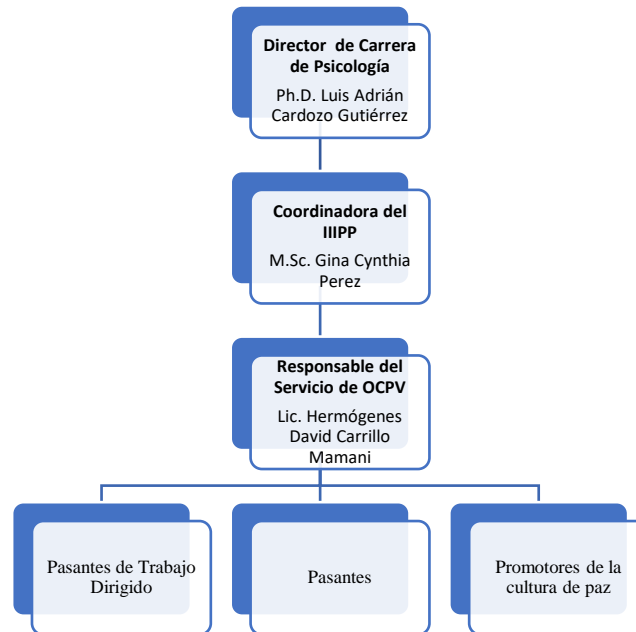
Director de Carrera de Psicología
Ph.D. Luis Adrián Cardozo Gutiérrez

Coordinadora del IIIPP
M.Sc. Gina Cynthia Perez

Responsable del Servicio de OCPV
Lic. Hermógenes David Carrillo Mamani

Pasantes de Trabajo Dirigido

Pasantes

Promotores de la cultura de paz